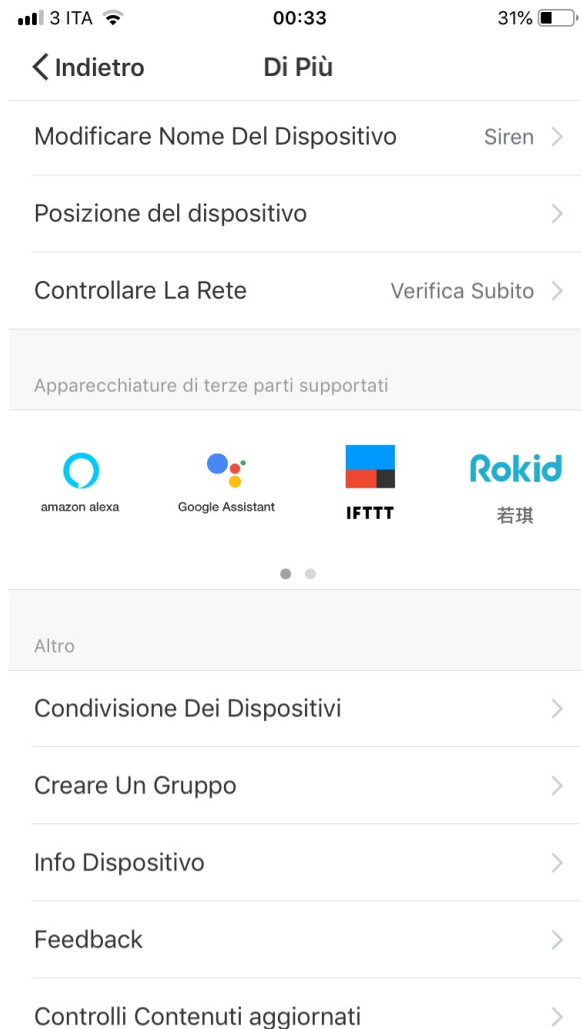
3 ITA 00:33 31%

Indietro Di Più

Modificare Nome Del Dispositivo Siren

Posizione del dispositivo

Controllare La Rete Verifica Subito

Apparecchiature di terze parti supportati

amazon alexa

Google Assistant

IFTTT

Rokid
若琪

Altro

Condivisione Dei Dispositivi

Creare Un Gruppo

Info Dispositivo

Feedback

Controlli Contenuti aggiornati